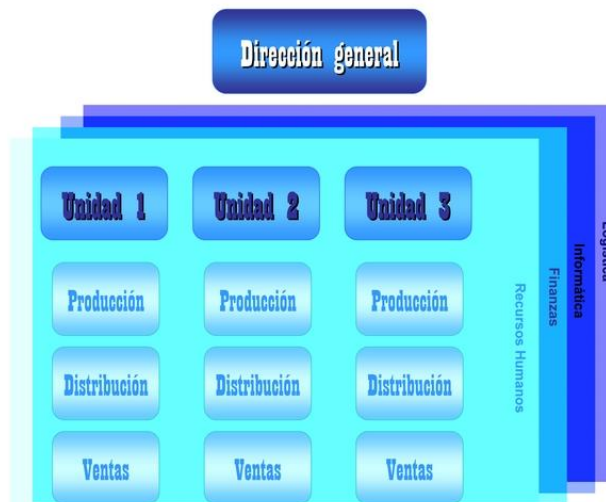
Dirección general

Unidad 1

Unidad 2

Unidad 3

Producción

Producción

Producción

Distribución

Distribución

Distribución

Ventas

Ventas

Ventas

Recursos Humanos

Finanzas

Informática

Logística